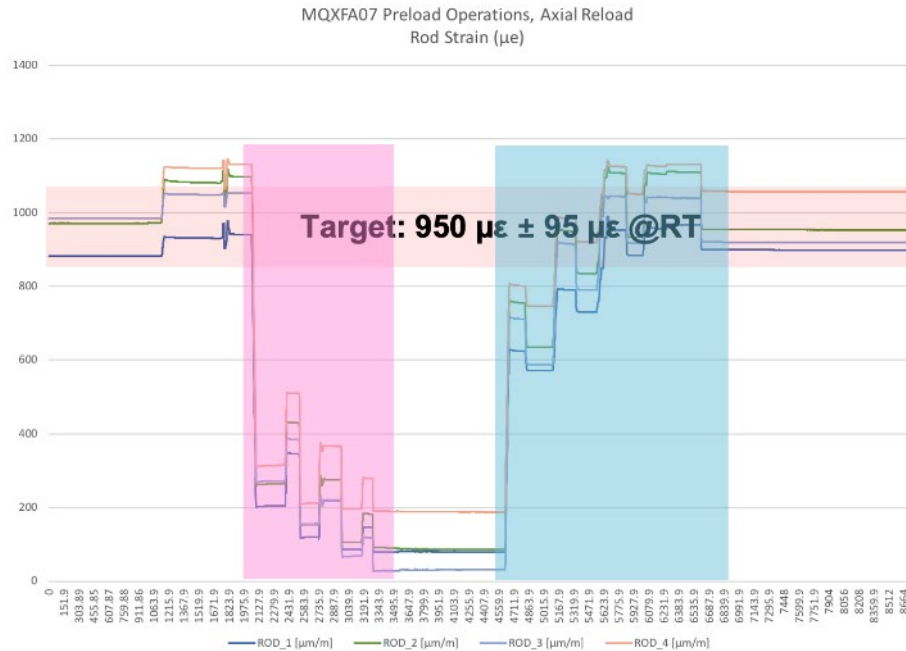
MQXFA07 Preload Operations, Axial Reload
Rod Strain (με)

1400
1200
1000
800
600
400
200
0

Target: 950 με ± 95 με @RT

0
151.9
303.89
455.85
607.87
759.88
911.86
1063.9
1215.9
1367.9
1519.9
1671.9
1823.9
1975.9
2127.9
2279.9
2431.9
2583.9
2735.9
2887.9
3039.9
3191.9
3343.9
3495.9
3647.9
3799.9
3951.9
4103.9
4255.9
4407.9
4559.9
4711.9
4863.9
5015.9
5167.9
5319.9
5471.9
5623.9
5775.9
5927.9
6079.9
6231.9
6383.9
6535.9
6687.9
6839.9
6991.9
7143.9
7295.9
7448
7599.9
7751.9
7904
8056
8208
8359.9
8512
8664

ROD_1 [μm/m]
ROD_2 [μm/m]
ROD_3 [μm/m]
ROD_4 [μm/m]